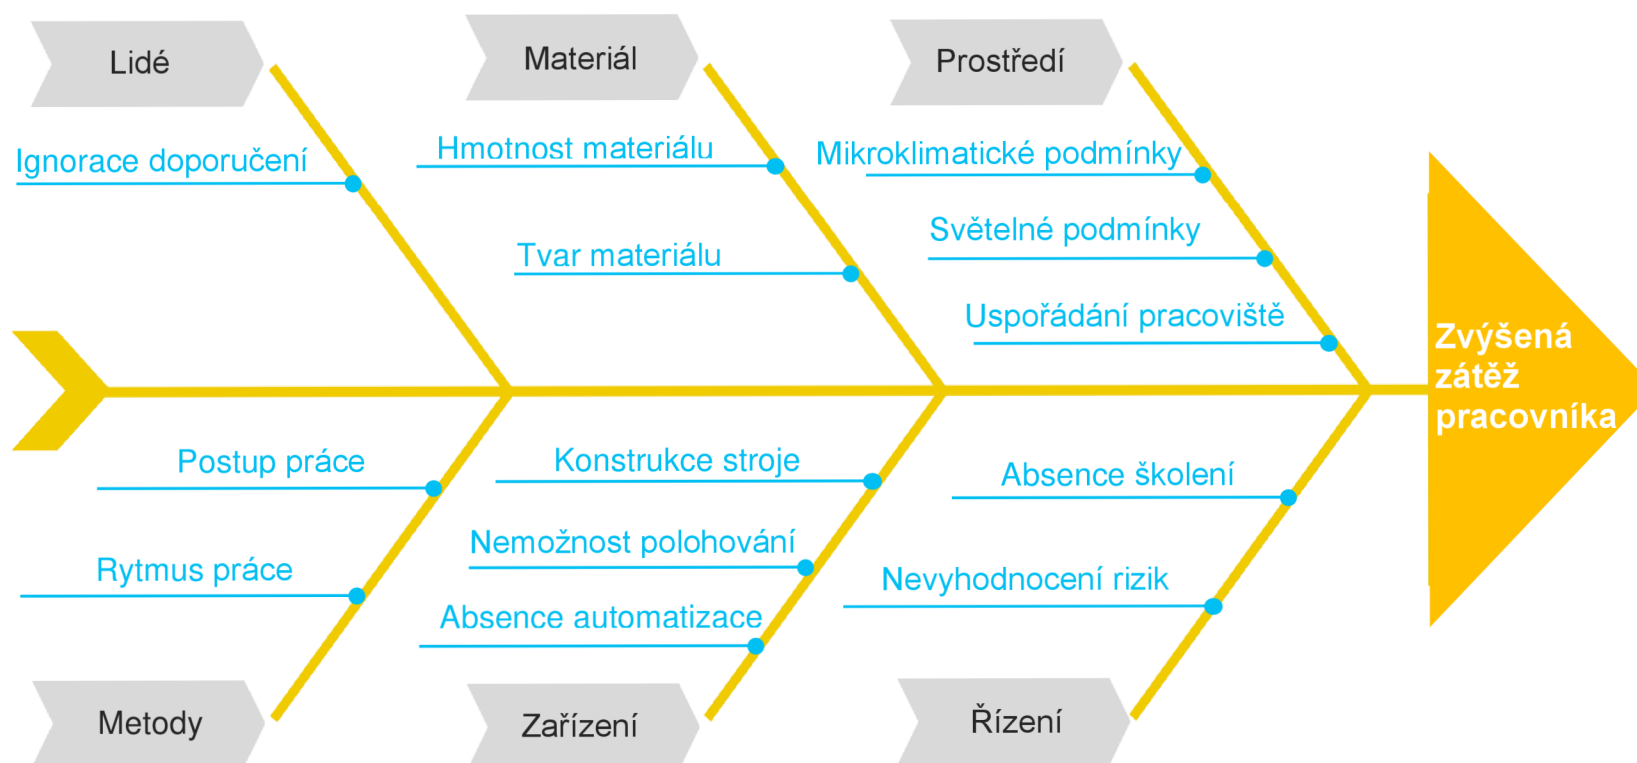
Lidé

Materiál

Prostředí

Ignorace doporučení

Hmotnost materiálu

Tvar materiálu

Mikroklimatické podmínky

Světelné podmínky

Uspořádání pracoviště

Zvýšená zátěž pracovníka

Postup práce

Rytmus práce

Konstrukce stroje

Nemožnost polohování

Absence automatizace

Absence školení

Nevyhodnocení rizik

Metody

Zařízení

Řízení